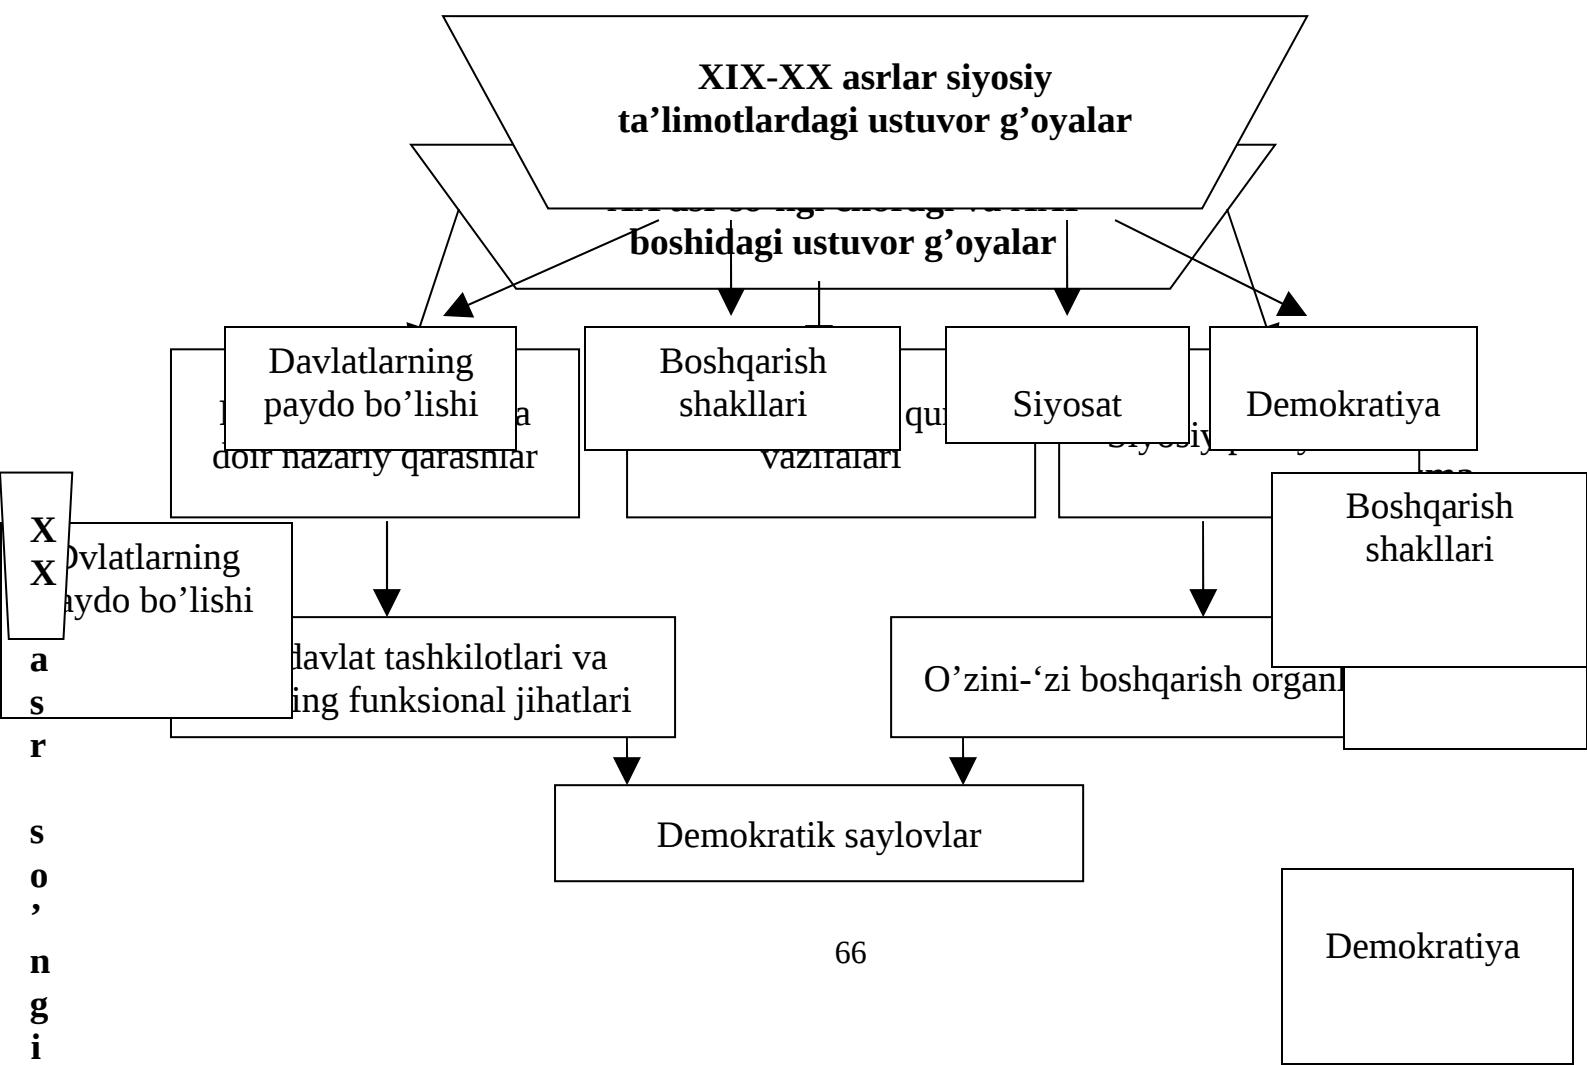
XIX-XX asrlar siyosiy ta'limotlardagi ustuvor g'oyalar

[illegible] boshidagi ustuvor g'oyalar

Davlatlarning paydo bo'lishi

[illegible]a doir nazariy qarashlar

Boshqarish shakllari

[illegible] qu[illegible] vazifalari

Siyosat

Demokratiya

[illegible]

Boshqarish shakllari

X X a s r s o ' n g i

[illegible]vlatlarning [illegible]aydo bo'lishi

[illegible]davlat tashkilotlari va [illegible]ing funksional jihatlari

O'zini-'zi boshqarish organ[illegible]

Demokratik saylovlar

66

Demokratiya